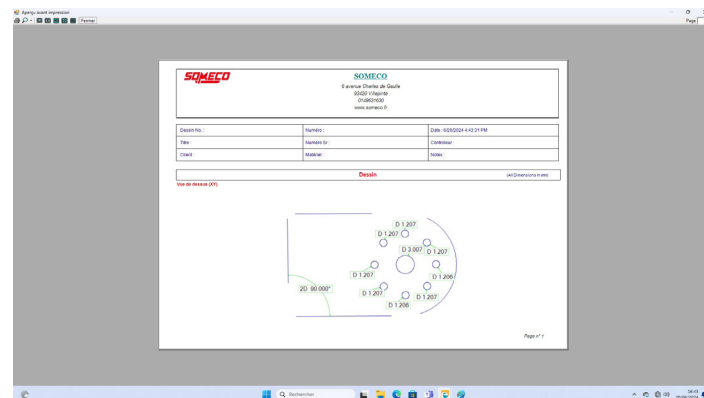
Aperçu avant impression
Fermer
Page

SOMECO
SOMECO
8 avenue Charles de Gaulle
93420 Villepinte
0149631630
www.someco.fr

| Dessin No : | Numéro : | Date : 6/26/2024 4:43:31 PM |
|---|---|---|
| Titre : | Numéro Sr : | Contrôleur : |
| Client : | Matériel : | Notes : |

Dessin
(All Dimensions in mm)

Vue de dessus (XY)

D 1.207
D 1.207
D 3.007
D 1.207
D 1.206
D 1.207
2D 90.000°
D 1.207
D 1.207
D 1.206

Page n° 1

Rechercher
16:43